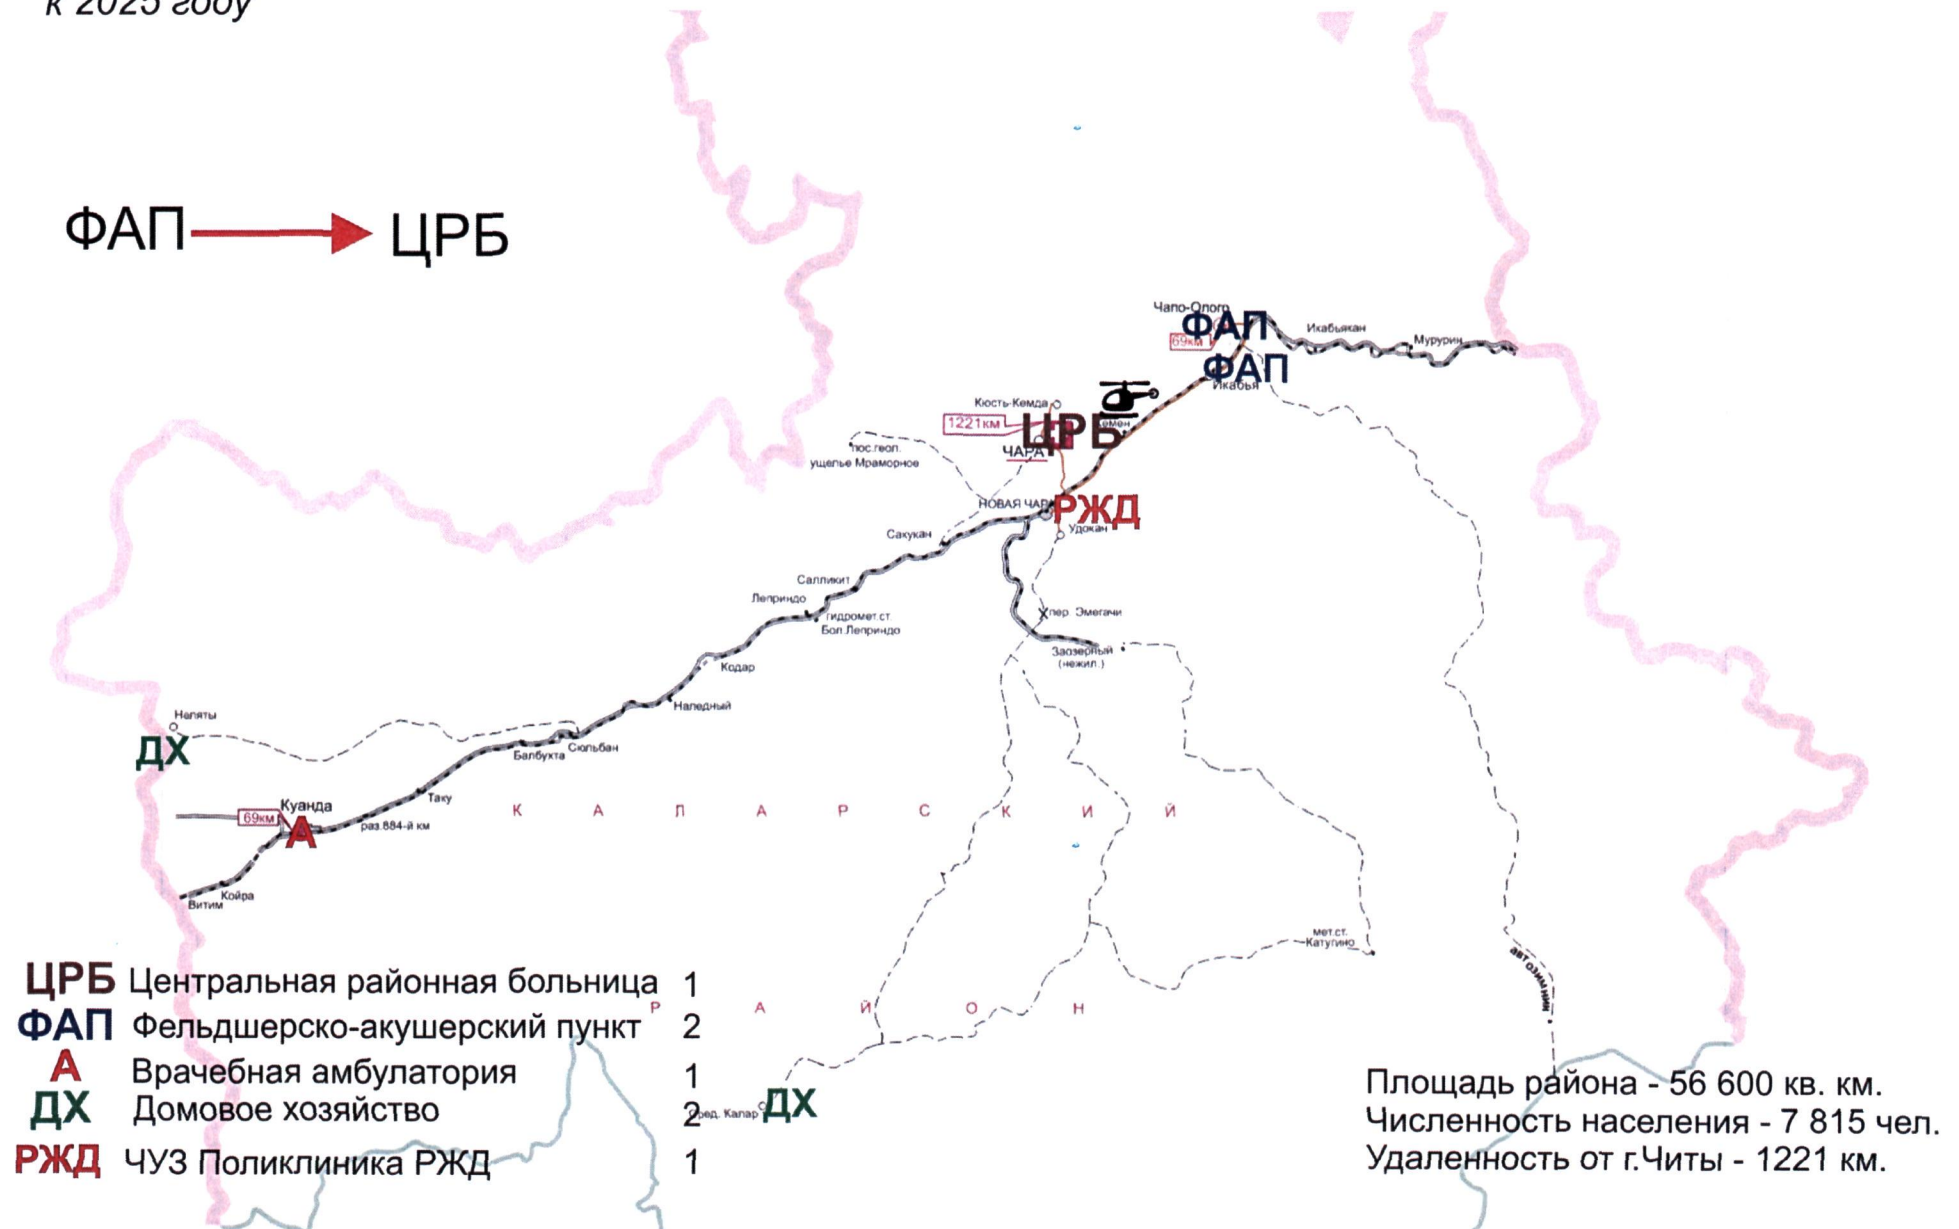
к 2025 году

ФАП ЦРБ

Чапо-Олого
ФАП
Икабьякан
Мурурин
69км
ФАП
Икабья
Кюсть-Кемда
1221км
ЦРБ
Шемен
пос.геол. ущелье Мраморное
ЧАРА
НОВАЯ ЧАРА
РЖД
Удокан
Сакукан
Салликит
Леприндо
гидромет.ст. Бол.Леприндо
пер. Эмегачи
Заозерный (нежил.)
Кодар
Наледный
Налаты
ДХ
Балбукта
Сюльбан
Куанда
69км
Таку
А
раз.884-й км
К А Л А Р С К И Й
Койра
Витим
мет.ст. Катугино
Р А Й О Н
ДХ
бред. Калар
ЦРБ Центральная районная больница 1
ФАП Фельдшерско-акушерский пункт 2
А Врачебная амбулатория 1
ДХ Домовое хозяйство 2
РЖД ЧУЗ Поликлиника РЖД 1

Площадь района - 56 600 кв. км.
Численность населения - 7 815 чел.
Удаленность от г.Читы - 1221 км.